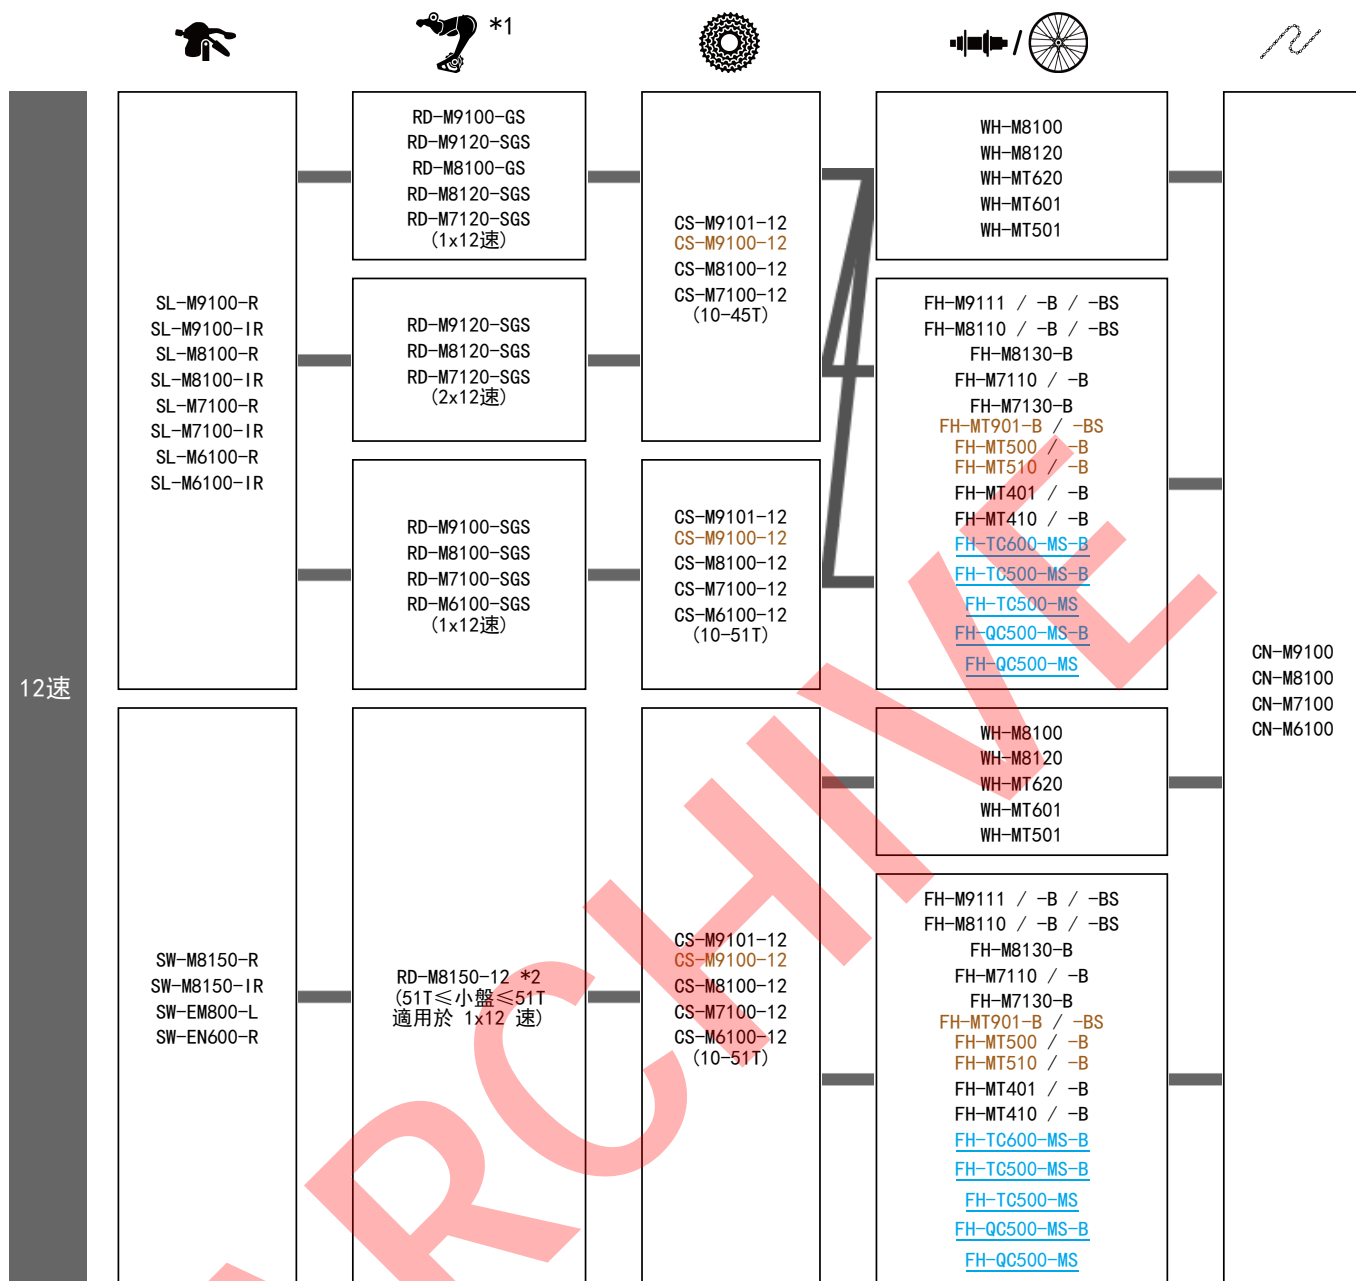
*1

12速

SL-M9100-R
SL-M9100-IR
SL-M8100-R
SL-M8100-IR
SL-M7100-R
SL-M7100-IR
SL-M6100-R
SL-M6100-IR

RD-M9100-GS
RD-M9120-SGS
RD-M8100-GS
RD-M8120-SGS
RD-M7120-SGS
(1x12速)

RD-M9120-SGS
RD-M8120-SGS
RD-M7120-SGS
(2x12速)

RD-M9100-SGS
RD-M8100-SGS
RD-M7100-SGS
RD-M6100-SGS
(1x12速)

CS-M9101-12
CS-M9100-12
CS-M8100-12
CS-M7100-12
(10-45T)

CS-M9101-12
CS-M9100-12
CS-M8100-12
CS-M7100-12
CS-M6100-12
(10-51T)

WH-M8100
WH-M8120
WH-MT620
WH-MT601
WH-MT501

FH-M9111 / -B / -BS
FH-M8110 / -B / -BS
FH-M8130-B
FH-M7110 / -B
FH-M7130-B
FH-MT901-B / -BS
FH-MT500 / -B
FH-MT510 / -B
FH-MT401 / -B
FH-MT410 / -B
FH-TC600-MS-B
FH-TC500-MS-B
FH-TC500-MS
FH-QC500-MS-B
FH-QC500-MS

CN-M9100
CN-M8100
CN-M7100
CN-M6100

SW-M8150-R
SW-M8150-IR
SW-EM800-L
SW-EN600-R

RD-M8150-12 *2
(51T≤小盤≤51T
適用於 1x12 速)

CS-M9101-12
CS-M9100-12
CS-M8100-12
CS-M7100-12
CS-M6100-12
(10-51T)

WH-M8100
WH-M8120
WH-MT620
WH-MT601
WH-MT501

FH-M9111 / -B / -BS
FH-M8110 / -B / -BS
FH-M8130-B
FH-M7110 / -B
FH-M7130-B
FH-MT901-B / -BS
FH-MT500 / -B
FH-MT510 / -B
FH-MT401 / -B
FH-MT410 / -B
FH-TC600-MS-B
FH-TC500-MS-B
FH-TC500-MS
FH-QC500-MS-B
FH-QC500-MS

ARCHIVE